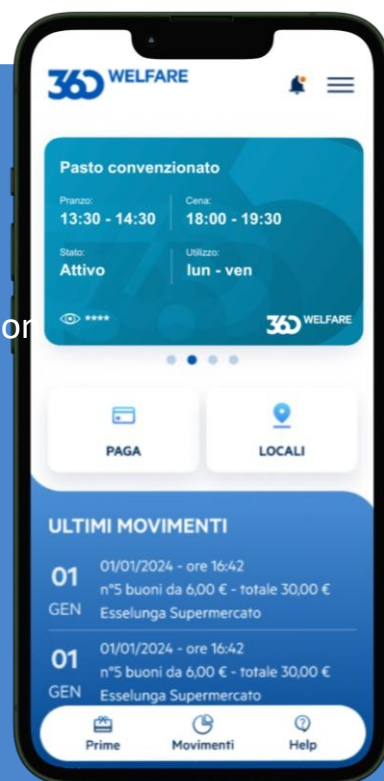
360 WELFARE

Pasto convenzionato

Pranzo:
13:30 - 14:30

Cena:
18:00 - 19:30

Stato:
Attivo

Utilizzo:
lun - ven

****

360 WELFARE

or

PAGA

LOCALI

ULTIMI MOVIMENTI

01 GEN
01/01/2024 - ore 16:42
n°5 buoni da 6,00 € - totale 30,00 €
Esselunga Supermercato

01 GEN
01/01/2024 - ore 16:42
n°5 buoni da 6,00 € - totale 30,00 €
Esselunga Supermercato

Prime

Movimenti

Help